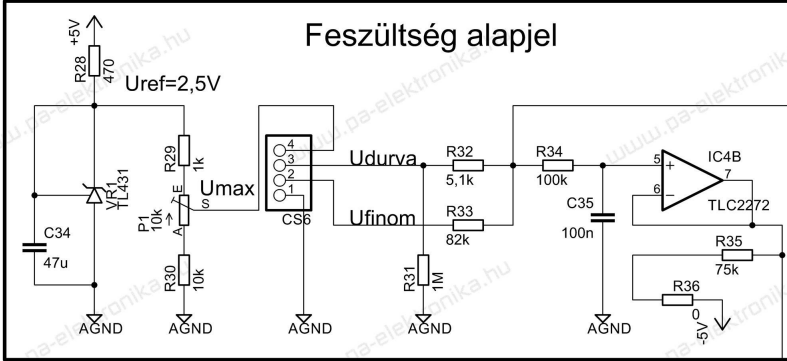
Feszültség alapjel

+5V
R28
470
Uref=2,5V
R29
1k
VR1
TL431
C34
47u
P1
10k
E
S
A
Umax
R30
10k
AGND
AGND
4
3
2
1
CS6
AGND
Udurva
Ufinom
R32
5,1k
R33
82k
R31
1M
AGND
R34
100k
C35
100n
AGND
5
6
7
IC4B
TLC2272
R35
75k
R36
0
-5V
www.pa-elektronika.hu